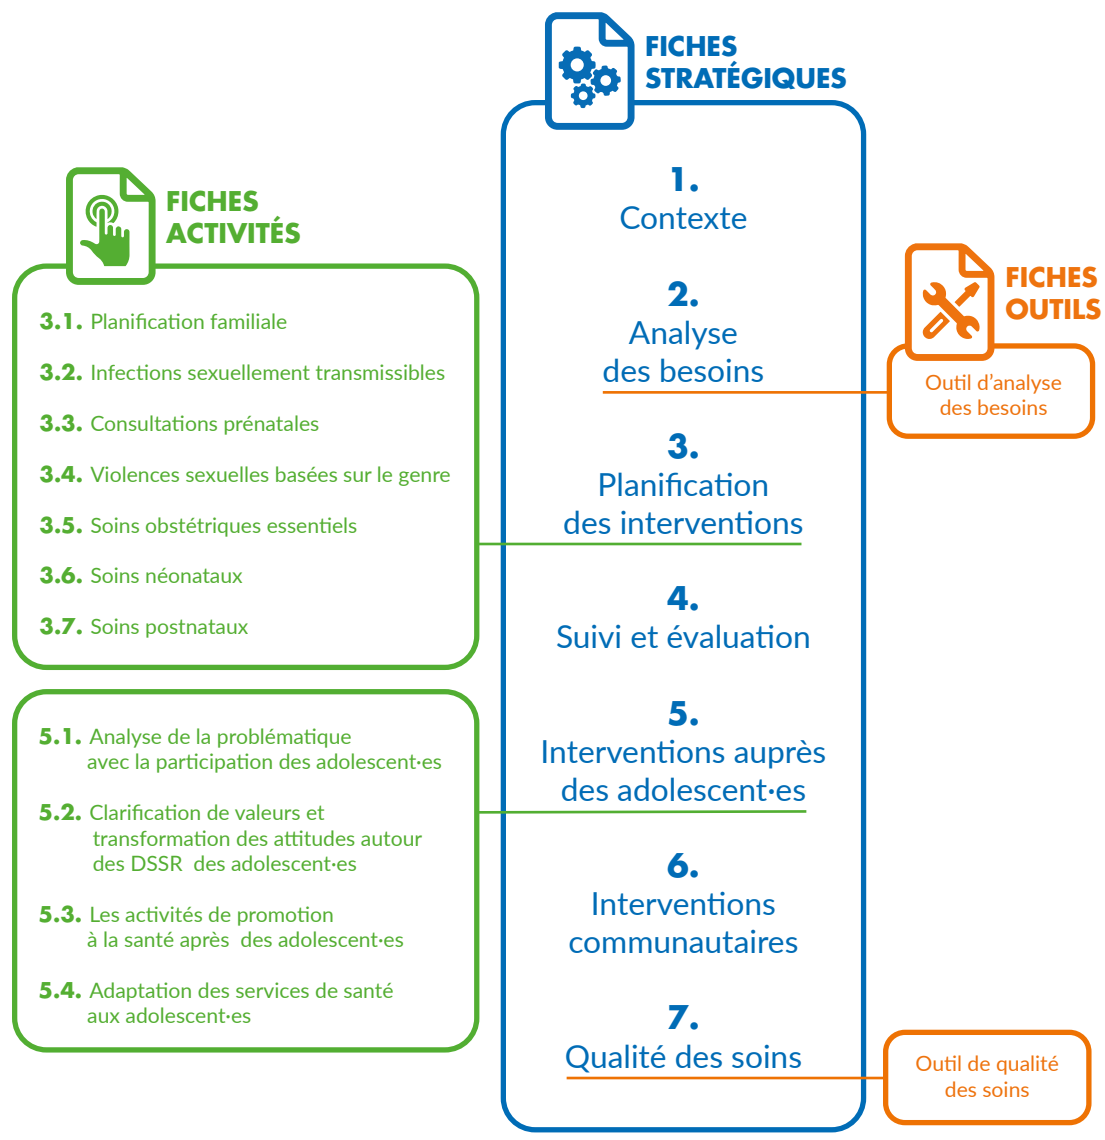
FICHES STRATÉGIQUES

1.
Contexte

2.
Analyse des besoins

3.
Planification des interventions

4.
Suivi et évaluation

5.
Interventions auprès des adolescent·es

6.
Interventions communautaires

7.
Qualité des soins

FICHES ACTIVITÉS

3.1. Planification familiale

3.2. Infections sexuellement transmissibles

3.3. Consultations prénatales

3.4. Violences sexuelles basées sur le genre

3.5. Soins obstétriques essentiels

3.6. Soins néonataux

3.7. Soins postnataux

5.1. Analyse de la problématique avec la participation des adolescent·es

5.2. Clarification de valeurs et transformation des attitudes autour des DSSR des adolescent·es

5.3. Les activités de promotion à la santé après des adolescent·es

5.4. Adaptation des services de santé aux adolescent·es

FICHES OUTILS

Outil d'analyse des besoins

Outil de qualité des soins